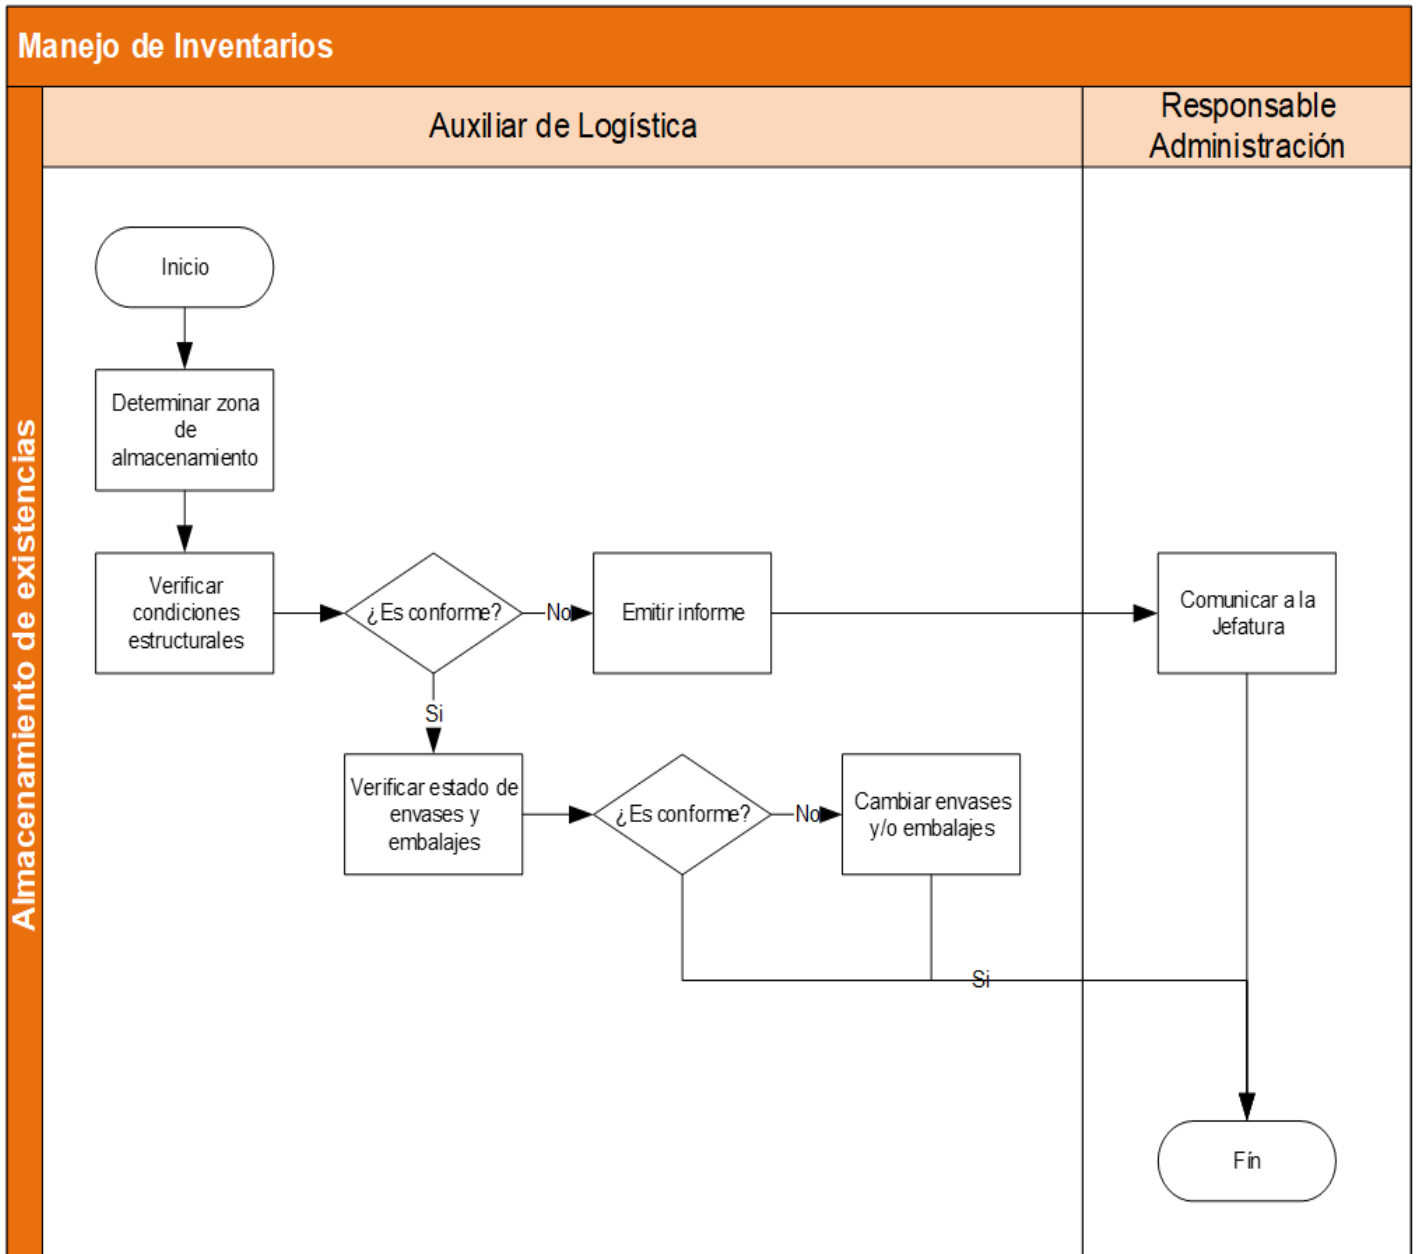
Manejo de Inventarios

Almacenamiento de existencias

Auxiliar de Logística

Responsable Administración

Inicio

Determinar zona de almacenamiento

Verificar condiciones estructurales

¿Es conforme?

No

Emitir informe

Comunicar a la Jefatura

Si

Verificar estado de envases y embalajes

¿Es conforme?

No

Cambiar envases y/o embalajes

Si

Fín